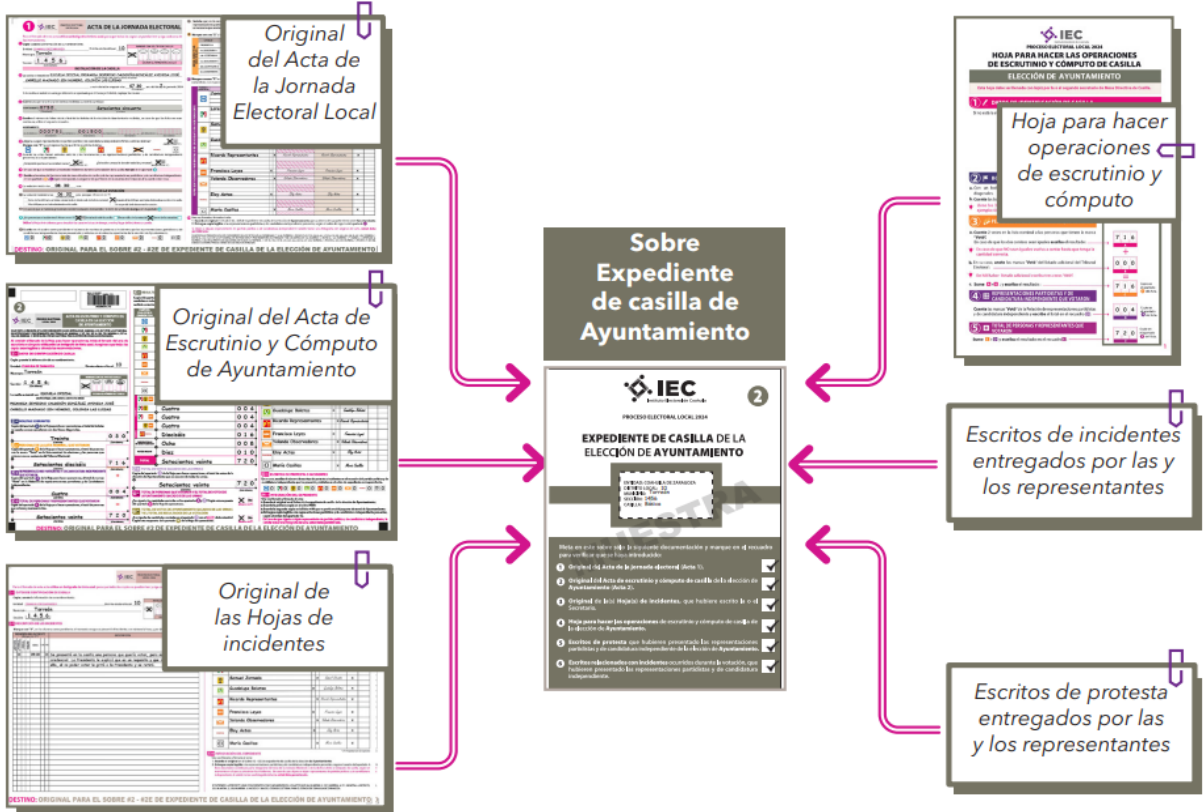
Original del Acta de la Jornada Electoral Local

Original del Acta de Escrutinio y Cómputo de Ayuntamiento

Original de las Hojas de incidentes

Sobre Expediente de casilla de Ayuntamiento

IEC

2

PROCESO ELECTORAL LOCAL 2024

EXPEDIENTE DE CASILLA DE LA ELECCIÓN DE AYUNTAMIENTO

MUESTRA

Mete en este sobre sólo la siguiente documentación y marque en el recuadro para verificar que se haya introducido:

1 Original del Acta de la jornada electoral (Acta 1).

2 Original del Acta de escrutinio y cómputo de casilla de la elección de Ayuntamiento (Acta 2).

3 Original de la(s) Hoja(s) de incidentes, que hubiere escrito la o el Secretario.

4 Hoja para hacer las operaciones de escrutinio y cómputo de casilla de la elección de Ayuntamiento.

5 Escritos de protesta que hubieren presentado las representaciones partidistas y de candidatura independiente de la elección de Ayuntamiento.

6 Escritos relacionados con incidentes ocurridos durante la votación, que hubieren presentado las representaciones partidistas y de candidatura independiente.

Hoja para hacer operaciones de escrutinio y cómputo

HOJA PARA HACER LAS OPERACIONES DE ESCRUTINIO Y CÓMPUTO DE CASILLA

ELECCIÓN DE AYUNTAMIENTO

Escritos de incidentes entregados por las y los representantes

Escritos de protesta entregados por las y los representantes

ACTA DE LA JORNADA ELECTORAL

DESTINO: ORIGINAL PARA EL SOBRE #2 - #2E DE EXPEDIENTE DE CASILLA DE LA ELECCIÓN DE AYUNTAMIENTO

DESTINO: ORIGINAL PARA EL SOBRE #2 DE EXPEDIENTE DE CASILLA DE LA ELECCIÓN DE AYUNTAMIENTO

DESTINO: ORIGINAL PARA EL SOBRE #2 - #2E DE EXPEDIENTE DE CASILLA DE LA ELECCIÓN DE AYUNTAMIENTO